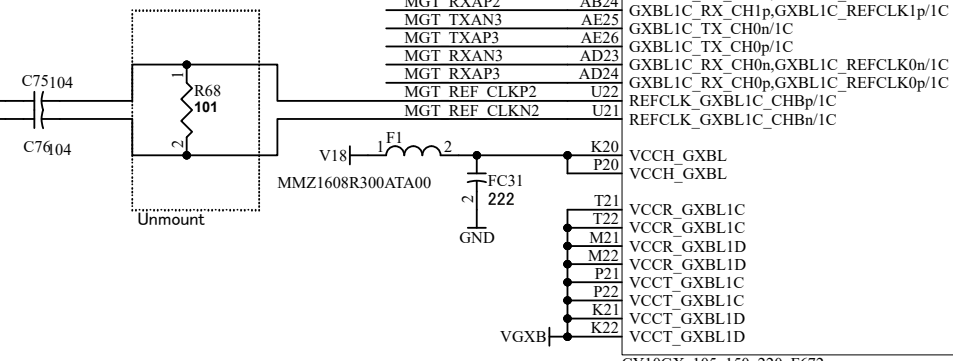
MGT_RXAP2 AB24 GXBL1C_RX_CH1p,GXBL1C_REFCLK1p/1C
MGT_TXAN3 AE25 GXBL1C_TX_CH0n/1C
MGT_TXAP3 AE26 GXBL1C_TX_CH0p/1C
MGT_RXAN3 AD23 GXBL1C_RX_CH0n,GXBL1C_REFCLK0n/1C
MGT_RXAP3 AD24 GXBL1C_RX_CH0p,GXBL1C_REFCLK0p/1C
MGT_REF_CLKP2 U22 REFCLK_GXBL1C_CHBp/1C
MGT_REF_CLKN2 U21 REFCLK_GXBL1C_CHBn/1C

C75 104
C76 104
1
R68
101
2
Unmount

V18 1 F1 2
MMZ1608R300ATA00
FC31
2
222
GND

K20 VCCH_GXBL
P20 VCCH_GXBL

T21 VCCR_GXBL1C
T22 VCCR_GXBL1C
M21 VCCR_GXBL1D
M22 VCCR_GXBL1D
P21 VCCT_GXBL1C
P22 VCCT_GXBL1C
K21 VCCT_GXBL1D
K22 VCCT_GXBL1D
VGXB

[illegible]